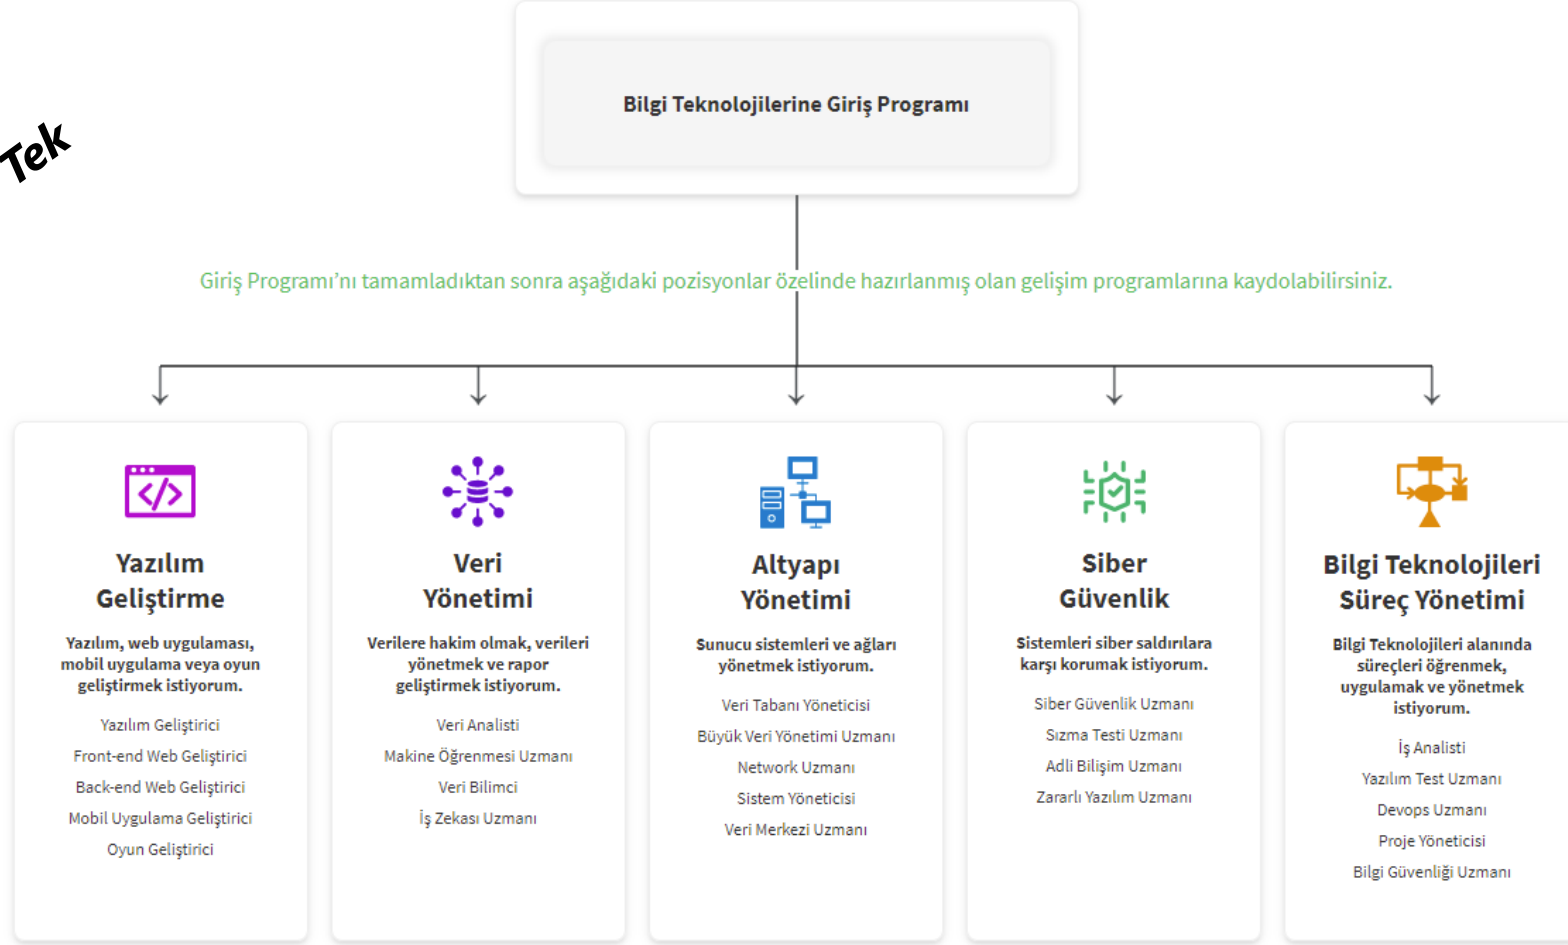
Tek

Bilgi Teknolojilerine Giriş Programı

Giriş Programı'nı tamamladıktan sonra aşağıdaki pozisyonlar özelinde hazırlanmış olan gelişim programlarına kaydolabilirsiniz.

Yazılım Geliştirme

Yazılım, web uygulaması, mobil uygulama veya oyun geliştirmek istiyorum.

Yazılım Geliştirici

Front-end Web Geliştirici

Back-end Web Geliştirici

Mobil Uygulama Geliştirici

Oyun Geliştirici

Veri Yönetimi

Verilere hakim olmak, verileri yönetmek ve rapor geliştirmek istiyorum.

Veri Analisti

Makine Öğrenmesi Uzmanı

Veri Bilimci

İş Zekası Uzmanı

Altyapı Yönetimi

Sunucu sistemleri ve ağları yönetmek istiyorum.

Veri Tabanı Yöneticisi

Büyük Veri Yönetimi Uzmanı

Network Uzmanı

Sistem Yöneticisi

Veri Merkezi Uzmanı

Siber Güvenlik

Sistemleri siber saldırılara karşı korumak istiyorum.

Siber Güvenlik Uzmanı

Sızma Testi Uzmanı

Adli Bilişim Uzmanı

Zararlı Yazılım Uzmanı

Bilgi Teknolojileri Süreç Yönetimi

Bilgi Teknolojileri alanında süreçleri öğrenmek, uygulamak ve yönetmek istiyorum.

İş Analisti

Yazılım Test Uzmanı

Devops Uzmanı

Proje Yöneticisi

Bilgi Güvenliği Uzmanı